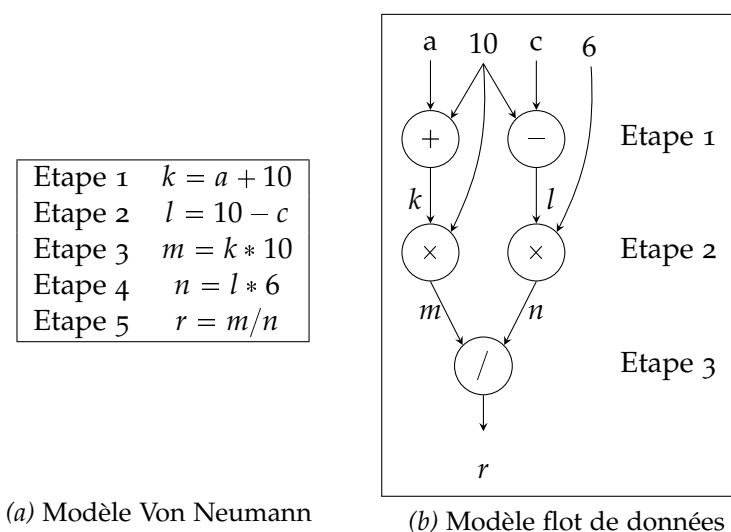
| Etape 1 | $k = a + 10$ |
|---|---|
| Etape 2 | $l = 10 - c$ |
| Etape 3 | $m = k * 10$ |
| Etape 4 | $n = l * 6$ |
| Etape 5 | $r = m/n$ |

*(a)* Modèle Von Neumann

a 10 c 6

$+$ $-$ Etape 1

$k$ $l$

$\times$ $\times$ Etape 2

$m$ $n$

$/$ Etape 3

$r$

*(b)* Modèle flot de données